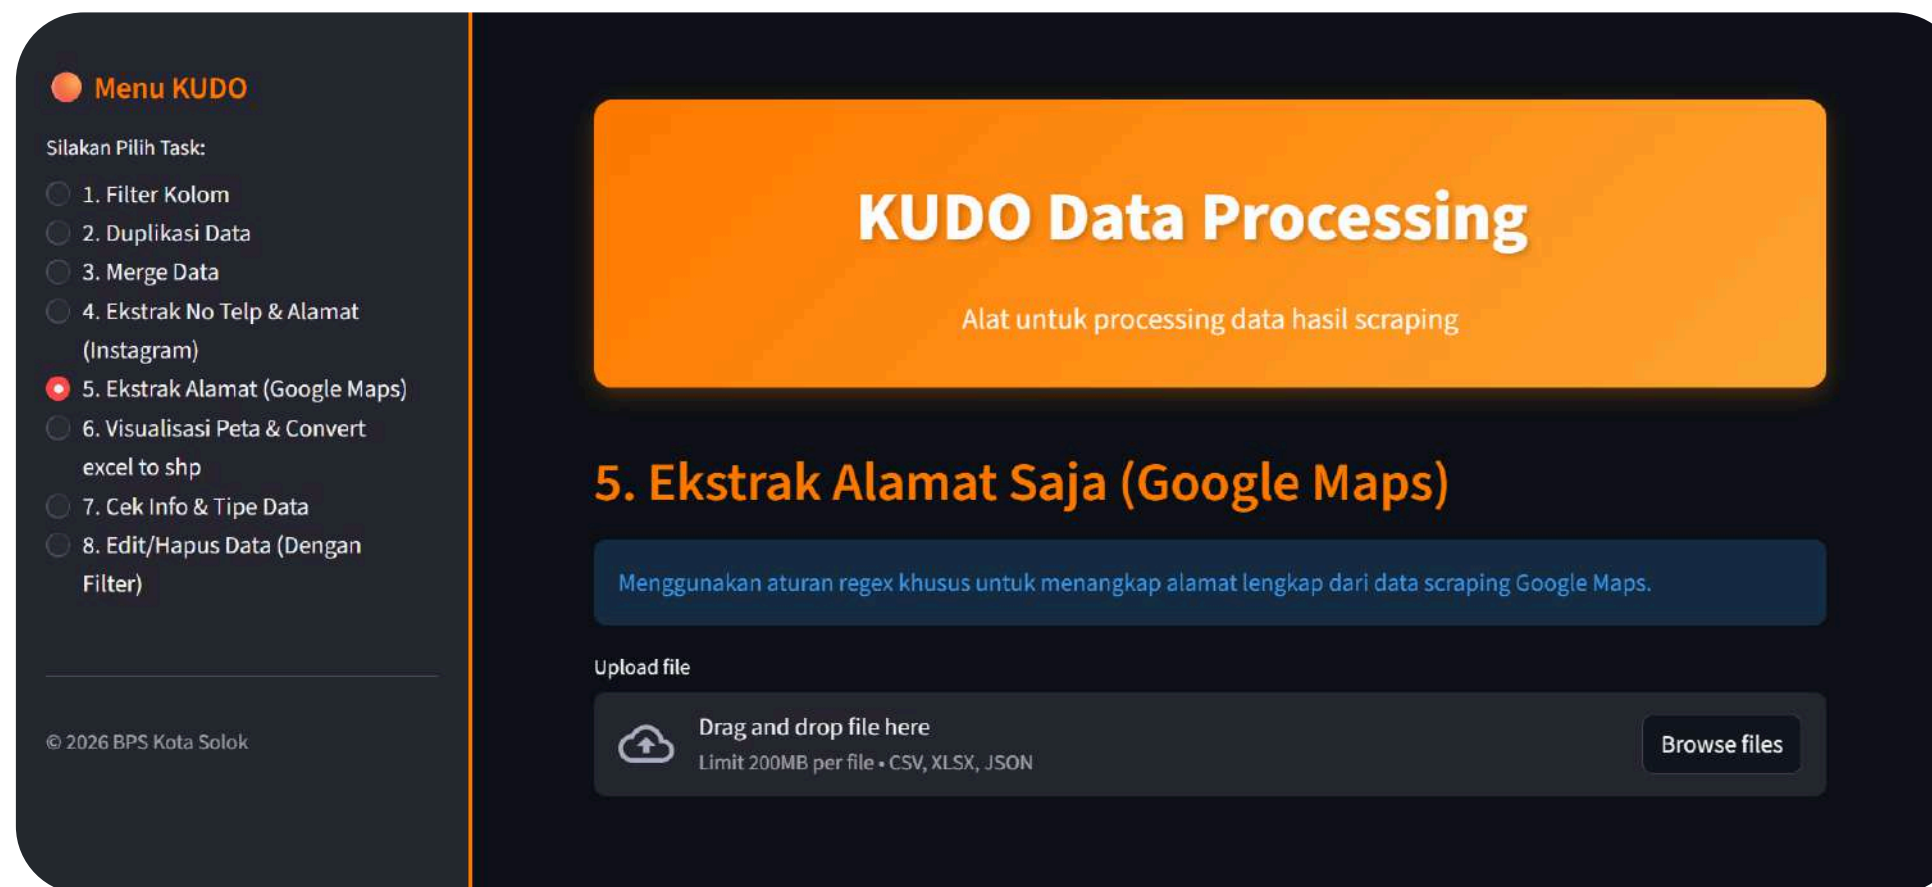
Menu KUDO

Silakan Pilih Task:

1. Filter Kolom
2. Duplikasi Data
3. Merge Data
4. Ekstrak No Telp & Alamat (Instagram)
5. Ekstrak Alamat (Google Maps)
6. Visualisasi Peta & Convert excel to shp
7. Cek Info & Tipe Data
8. Edit/Hapus Data (Dengan Filter)

© 2026 BPS Kota Solok

KUDO Data Processing

Alat untuk processing data hasil scraping

5. Ekstrak Alamat Saja (Google Maps)

Menggunakan aturan regex khusus untuk menangkap alamat lengkap dari data scraping Google Maps.

Upload file

Drag and drop file here
Limit 200MB per file • CSV, XLSX, JSON

Browse files